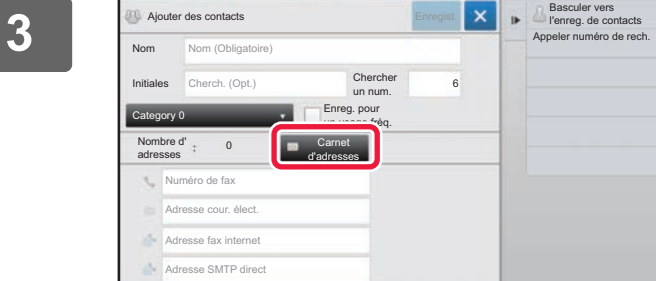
3

Ajouter des contacts

Enregist.

Basculer vers l'enreg. de contacts

Appeler numéro de rech.

Nom

Nom (Obligatoire)

Initiales

Cherch. (Opt.)

Chercher un num.

6

Category 0

Enreg. pour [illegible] fréq.

Nombre d' adresses

0

Carnet d'adresses

Numéro de fax

Adresse cour. élect.

Adresse fax internet

Adresse SMTP direct